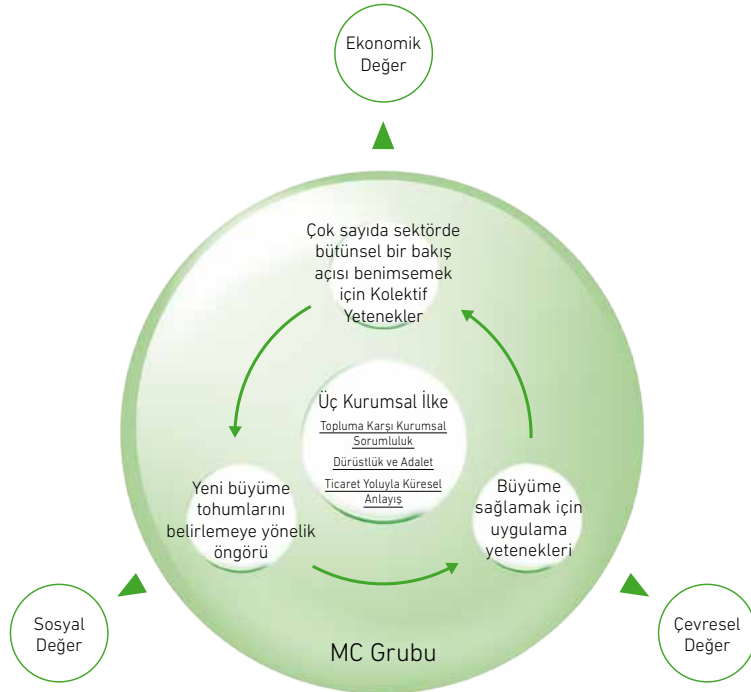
Ekonomik Değer

Çok sayıda sektörde bütünsel bir bakış açısı benimsemek için Kolektif Yetenekler

Üç Kurumsal İlke

Topluma Karşı Kurumsal Sorumluluk

Dürüstlük ve Adalet

Ticaret Yoluyla Küresel Anlayış

Yeni büyüme tohumlarını belirlemeye yönelik öngörü

Büyüme sağlamak için uygulama yetenekleri

Sosyal Değer

MC Grubu

Çevresel Değer